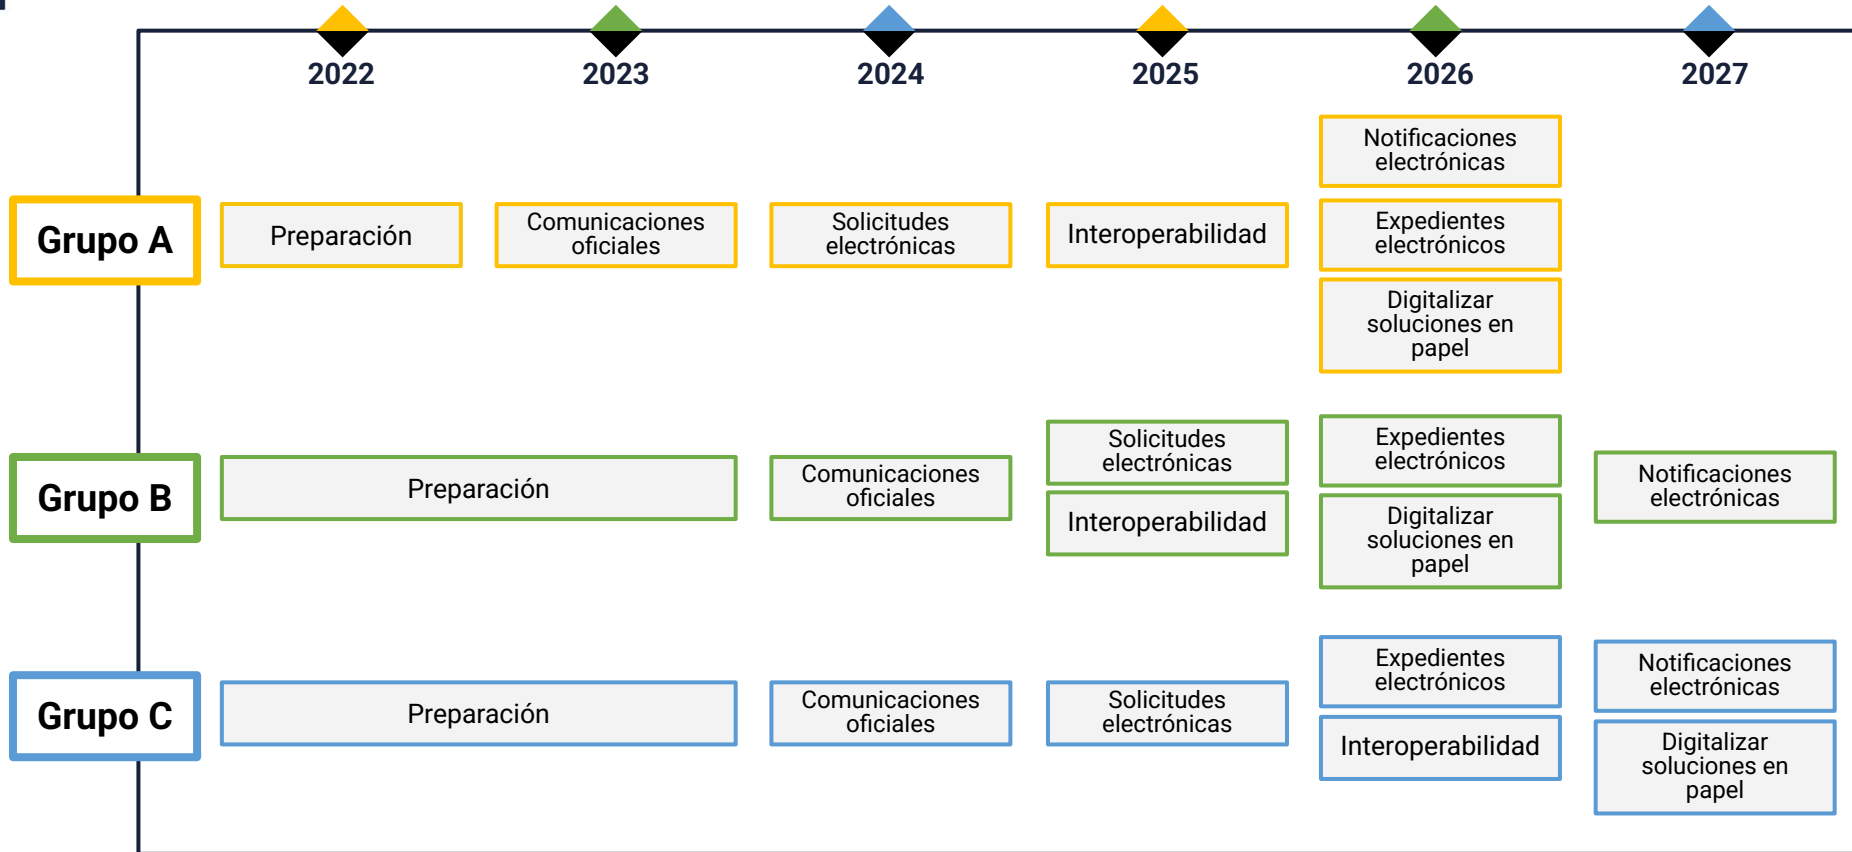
2022
2023
2024
2025
2026
2027

Grupo A
Preparación
Comunicaciones oficiales
Solicitudes electrónicas
Interoperabilidad
Notificaciones electrónicas
Expedientes electrónicos
Digitalizar soluciones en papel

Grupo B
Preparación
Comunicaciones oficiales
Solicitudes electrónicas
Interoperabilidad
Expedientes electrónicos
Digitalizar soluciones en papel
Notificaciones electrónicas

Grupo C
Preparación
Comunicaciones oficiales
Solicitudes electrónicas
Expedientes electrónicos
Interoperabilidad
Notificaciones electrónicas
Digitalizar soluciones en papel